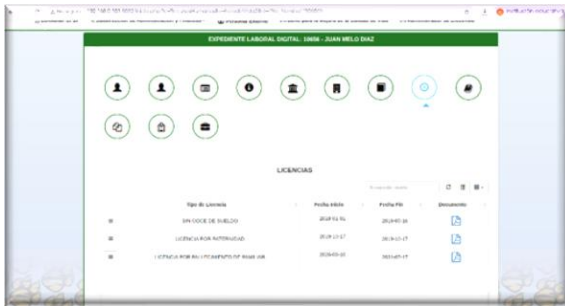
EXPEDIENTE LABORAL DIGITAL: 10656 - JUAN MELO DIAZ

LICENCIAS

| | Tipo de Licencia | Fecha Inicio | Fecha Fin | Documento |
|---|---|---|---|---|
| | SIN GOCE DE SUELDO | 2019-01-01 | 2019-01-16 | |
| | LICENCIA POR PATERNIDAD | 2019-12-17 | 2019-12-17 | |
| | LICENCIA POR FALLECIMIENTO DE FAMILIAR | 2020-03-10 | 2021-03-17 | |